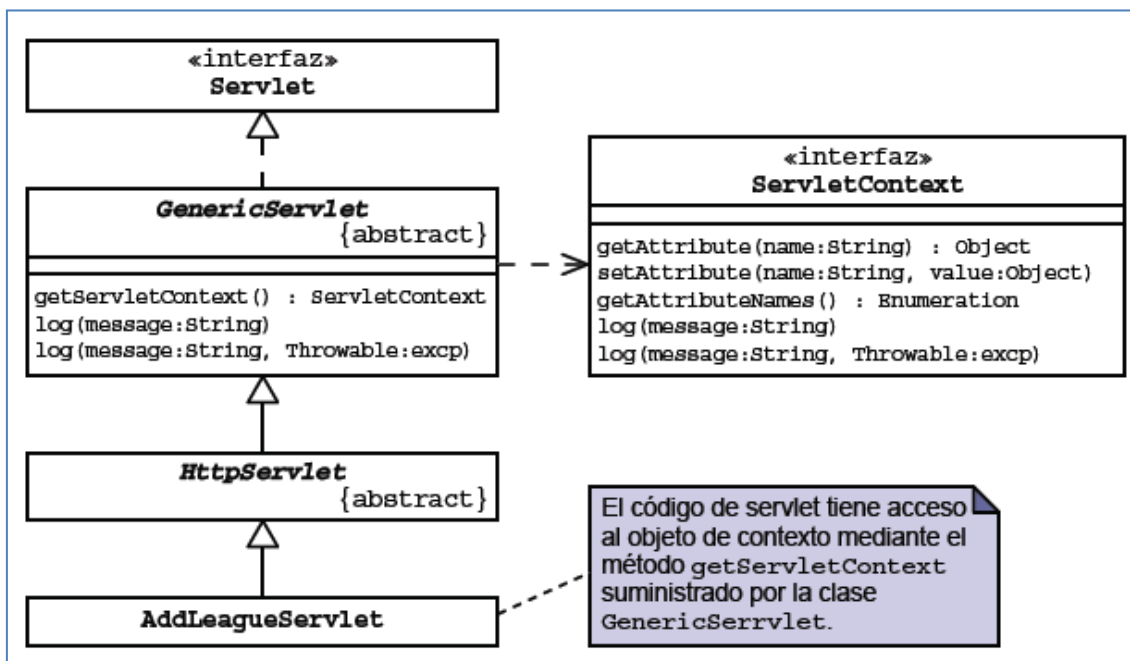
«interfaz»
Servlet

GenericServlet
{abstract}

getServletContext() : ServletContext
log(message:String)
log(message:String, Throwable:excp)

«interfaz»
ServletContext

getAttribute(name:String) : Object
setAttribute(name:String, value:Object)
getAttributeNames() : Enumeration
log(message:String)
log(message:String, Throwable:excp)

HttpServlet
{abstract}

AddLeagueServlet

El código de servlet tiene acceso al objeto de contexto mediante el método getServletContext suministrado por la clase GenericSerrvlet.